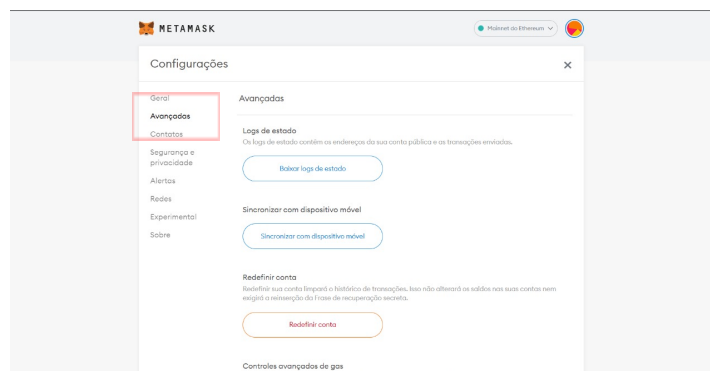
METAMASK

Mainnet do Ethereum

Configurações

×

Geral
Avançados
Contatos
Segurança e privacidade
Alertas
Redes
Experimental
Sobre

Avançados

Logs de estado
Os logs de estado contêm os endereços da sua conta pública e as transações enviadas.

Baixar logs de estado

Sincronizar com dispositivo móvel

Sincronizar com dispositivo móvel

Redefinir conta
Redefinir sua conta limpará o histórico de transações. Isso não alterará os saldos nas suas contas nem exigirá a reinserção da Frase de recuperação secreta.

Redefinir conta

Controles avançados de gas